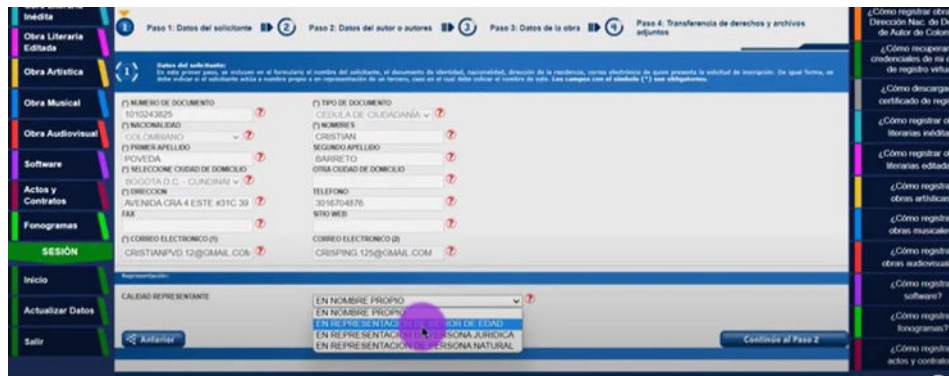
Inédita
Obra Literaria Editada
Obra Artística
Obra Musical
Obra Audiovisual
Software
Actos y Contratos
Fonogramas
SESIÓN
Inicio
Actualizar Datos
Salir

1 Paso 1: Datos del solicitante 2 Paso 2: Datos del autor o autores 3 Paso 3: Datos de la obra 4 Paso 4: Transferencia de derechos y archivos adjuntos

1 Datos del solicitante: En este primer paso, se incluyen en el formulario el nombre del solicitante, el documento de identidad, nacionalidad, dirección de la residencia, correo electrónico de quien presenta la solicitud de inscripción. De igual forma, se debe indicar si el solicitante actúa a nombre propio o en representación de un tercero, caso en el cual debe indicar el nombre de este. Los campos con el símbolo (*) son obligatorios.

(*) NUMERO DE DOCUMENTO
1010243825
(*) TIPO DE DOCUMENTO
CEDULA DE CIUDADANÍA
(*) NACIONALIDAD
COLOMBIANO
(*) NOMBRES
CRISTIAN
(*) PRIMER APELLIDO
POVEDA
SEGUNDO APELLIDO
BARRETO
(*) SELECCIONE CIUDAD DE DOMICILIO
BOGOTA D.C. - CUNDINAI
OTRA CIUDAD DE DOMICILIO
(*) DIRECCION
AVENIDA CRA 4 ESTE #31C 39
TELEFONO
3016704876
FAX
SITIO WEB
(*) CORREO ELECTRONICO (1)
CRISTIANPVD.12@GMAIL.COM
CORREO ELECTRONICO (2)
CRISPING.125@GMAIL.COM

Representación:
CALIDAD REPRESENTANTE
EN NOMBRE PROPIO
EN NOMBRE PROPIO
EN REPRESENTACIÓN DE MENOR DE EDAD
EN REPRESENTACIÓN DE PERSONA JURIDICA
EN REPRESENTACIÓN DE PERSONA NATURAL

Anterior
Continuar al Paso 2

¿Cómo registrar obr Dirección Nac. de Der de Autor de Colom
¿Cómo recuperar credenciales de mi c de registro virtu
¿Cómo descargar certificado de regi
¿Cómo registrar o literarias inédita
¿Cómo registrar o literarias editad
¿Cómo registra obras artísticas
¿Cómo registra obras musicale
¿Cómo registra obras audiovisual
¿Cómo registra software?
¿Cómo registra fonogramas?
¿Cómo registra actos y contrato